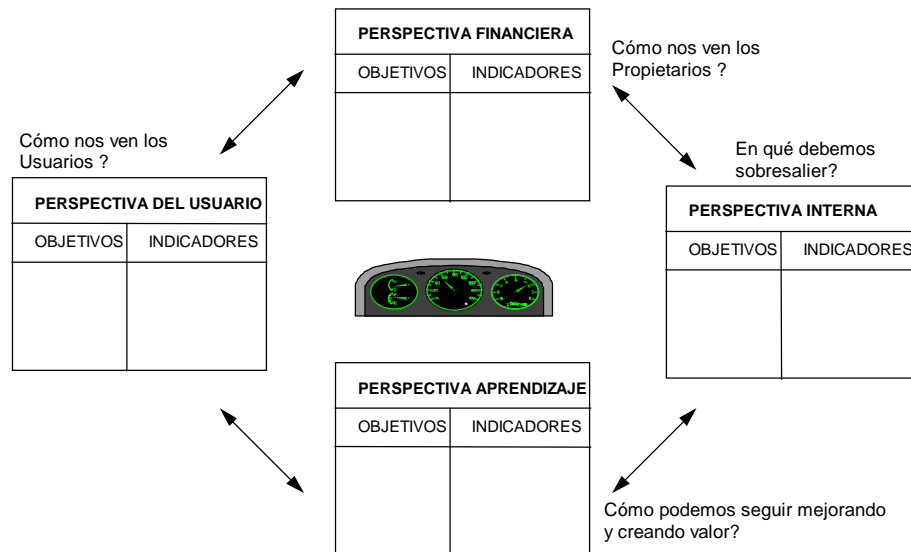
PERSPECTIVA FINANCIERA

| OBJETIVOS | INDICADORES |
|---|---|
| | |

Cómo nos ven los Propietarios ?

Cómo nos ven los Usuarios ?

En qué debemos sobresalier?

PERSPECTIVA DEL USUARIO

| OBJETIVOS | INDICADORES |
|---|---|
| | |

PERSPECTIVA INTERNA

| OBJETIVOS | INDICADORES |
|---|---|
| | |

PERSPECTIVA APRENDIZAJE

| OBJETIVOS | INDICADORES |
|---|---|
| | |

Cómo podemos seguir mejorando y creando valor?